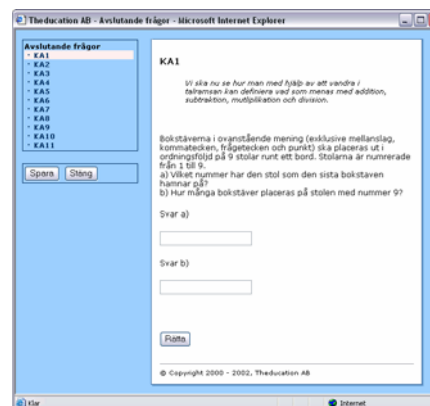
Theducation AB - Avslutande frågor - Microsoft Internet Explorer

Avslutande frågor
· KA1
· KA2
· KA3
· KA4
· KA5
· KA6
· KA7
· KA8
· KA9
· KA10
· KA11

Spara Stäng

KA1

Vi ska nu se hur man med hjälp av att vandra i talramsan kan definiera vad som menas med addition, subtraktion, mutliplikation och division.

Bokstäverna i ovanstående mening (exklusive mellanslag, kommatecken, frågetecken och punkt) ska placeras ut i ordningsföljd på 9 stolar runt ett bord. Stolarna är numrerade från 1 till 9.
a) Vilket nummer har den stol som den sista bokstaven hamnar på?
b) Hur många bokstäver placeras på stolen med nummer 9?

Svar a)

Svar b)

Rätta

© Copyright 2000 - 2002, Theducation AB

Klar

Internet